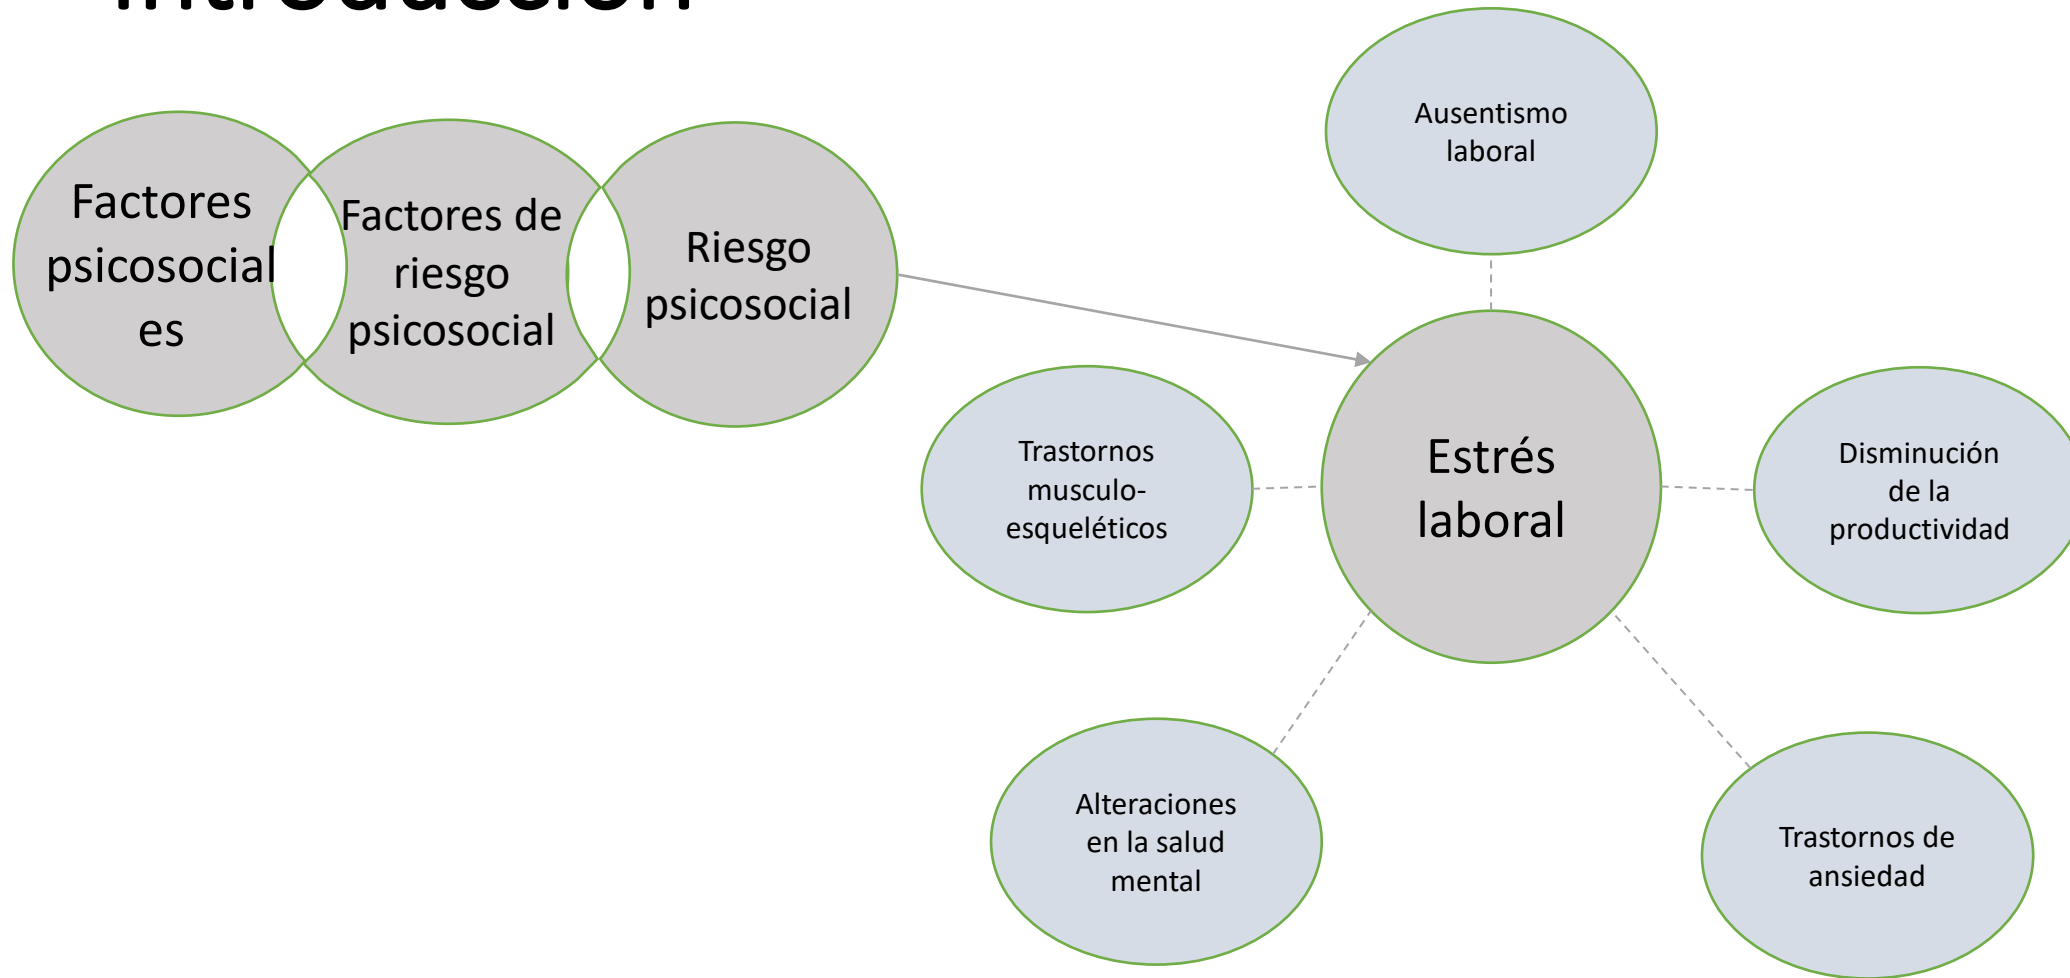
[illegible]

Factores psicosociales

Factores de riesgo psicosocial

Riesgo psicosocial

Ausentismo laboral

Trastornos musculo-esqueléticos

Estrés laboral

Disminución de la productividad

Alteraciones en la salud mental

Trastornos de ansiedad